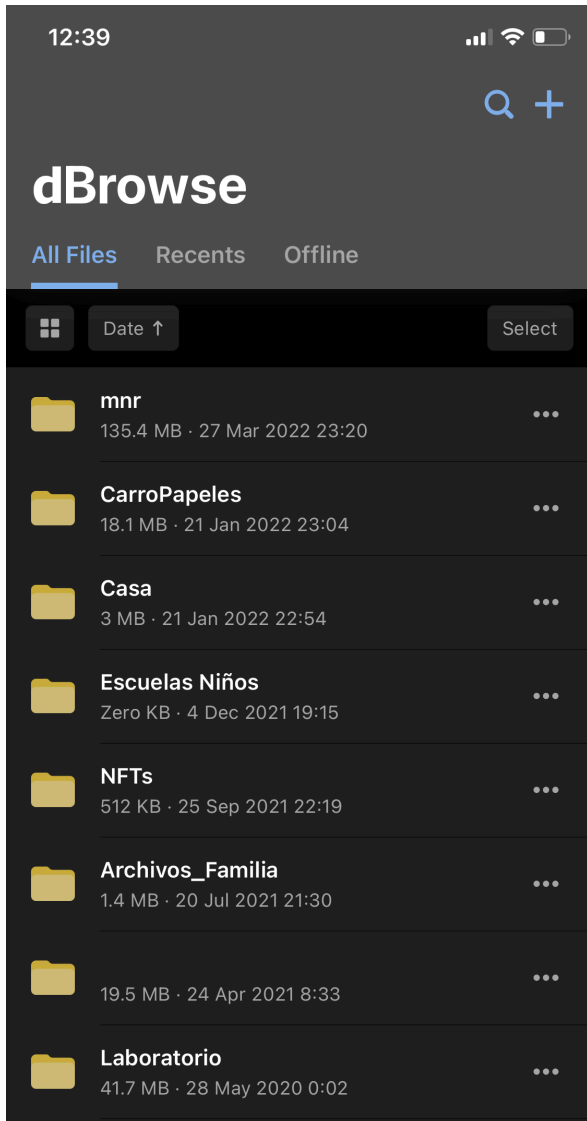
12:39

dBrowse

All Files Recents Offline

Date ↑

Select

mnr
135.4 MB · 27 Mar 2022 23:20

CarroPapeles
18.1 MB · 21 Jan 2022 23:04

Casa
3 MB · 21 Jan 2022 22:54

Escuelas Niños
Zero KB · 4 Dec 2021 19:15

NFTs
512 KB · 25 Sep 2021 22:19

Archivos_Familia
1.4 MB · 20 Jul 2021 21:30

19.5 MB · 24 Apr 2021 8:33

Laboratorio
41.7 MB · 28 May 2020 0:02